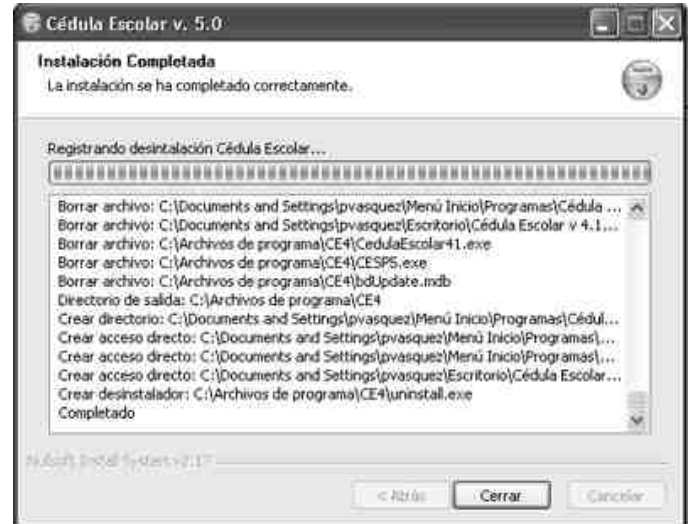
Cédula Escolar v. 5.0

Instalación Completada

La instalación se ha completado correctamente.

Registrando desintalación Cédula Escolar...

Borrar archivo: C:\Documents and Settings\pvasquez\Menú Inicio\Programas\Cédula ...
Borrar archivo: C:\Documents and Settings\pvasquez\Escritorio\Cédula Escolar v 4.1...
Borrar archivo: C:\Archivos de programa\CE4\CedulaEscolar41.exe
Borrar archivo: C:\Archivos de programa\CE4\CESPS.exe
Borrar archivo: C:\Archivos de programa\CE4\bdUpdate.mdb
Directorio de salida: C:\Archivos de programa\CE4
Crear directorio: C:\Documents and Settings\pvasquez\Menú Inicio\Programas\Cédul...
Crear acceso directo: C:\Documents and Settings\pvasquez\Menú Inicio\Programas\...
Crear acceso directo: C:\Documents and Settings\pvasquez\Menú Inicio\Programas\...
Crear acceso directo: C:\Documents and Settings\pvasquez\Escritorio\Cédula Escolar...
Crear desinstalador: C:\Archivos de programa\CE4\uninstall.exe
Completado

Nullsoft Install System v2.17

< Atrás
Cerrar
Cancelar